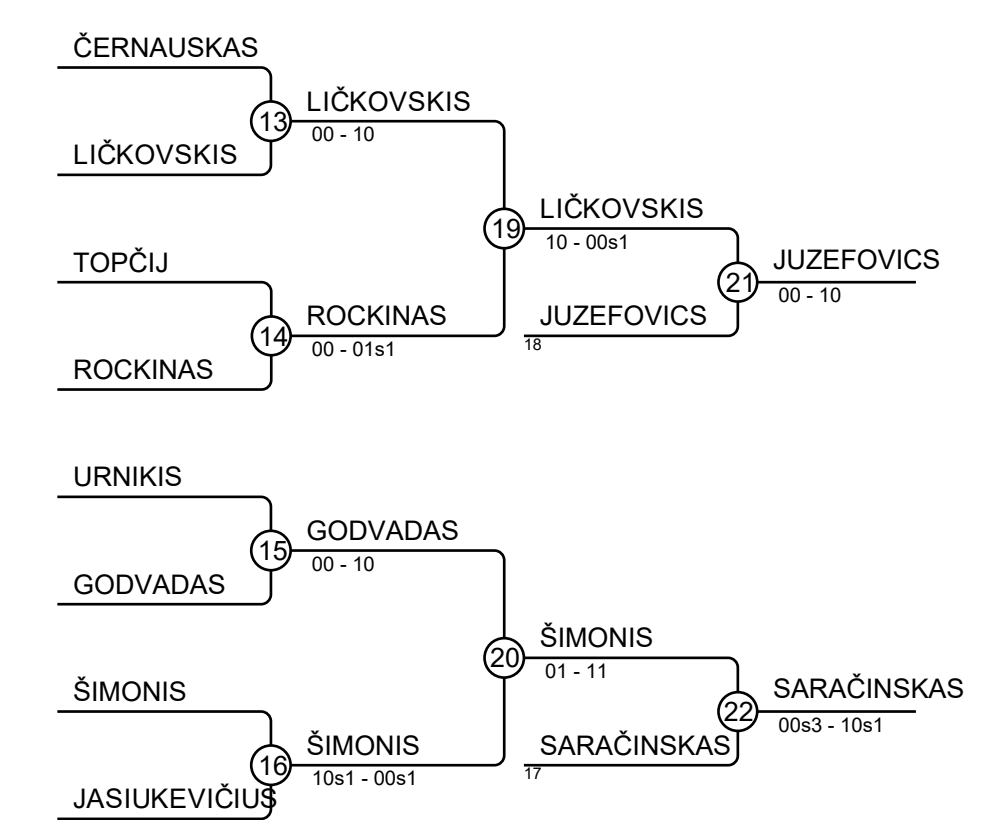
ČERNAUSKAS

13

LIČKOVSKIS
00 - 10

LIČKOVSKIS

19

LIČKOVSKIS
10 - 00s1

TOPČIJ

21

JUZEFOVICS
00 - 10

14

ROCKINAS
00 - 01s1

JUZEFOVICS
18

ROCKINAS

URNIKIS

15

GODVADAS
00 - 10

GODVADAS

20

ŠIMONIS
01 - 11

ŠIMONIS

22

SARAČINSKAS
00s3 - 10s1

16

ŠIMONIS
10s1 - 00s1

SARAČINSKAS
17

JASIUKEVIČIUS